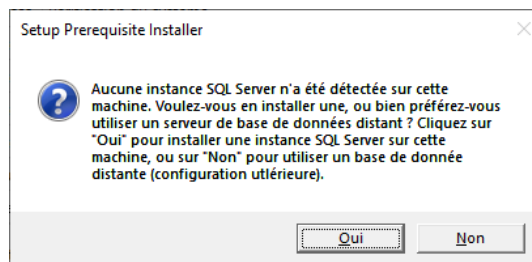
Setup Prerequisite Installer

Aucune instance SQL Server n'a été détectée sur cette machine. Voulez-vous en installer une, ou bien préférez-vous utiliser un serveur de base de données distant ? Cliquez sur "Oui" pour installer une instance SQL Server sur cette machine, ou sur "Non" pour utiliser un base de donnée distante (configuration utlérieure).

Oui

Non